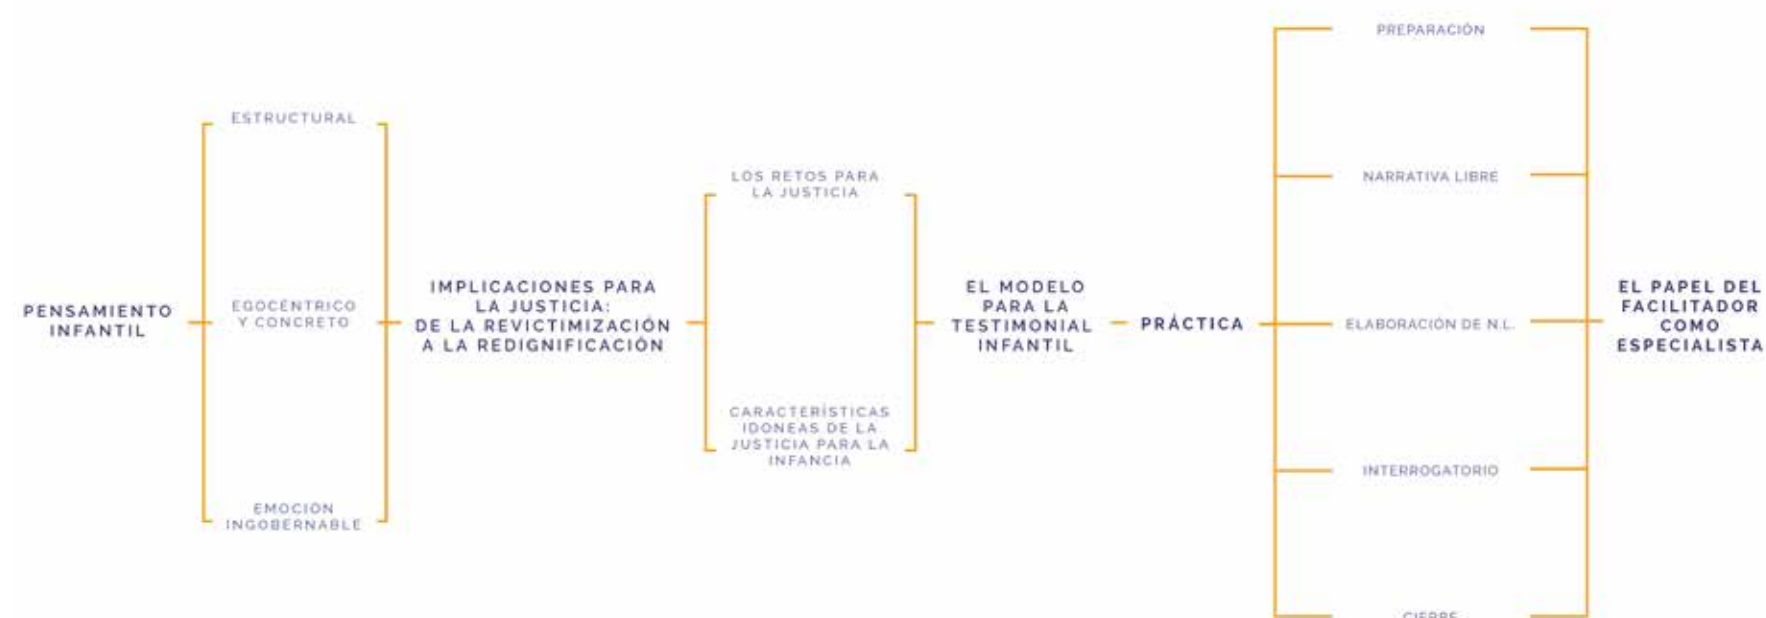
PENSAMIENTO INFANTIL

ESTRUCTURAL

EGOCÉNTRICO Y CONCRETO

EMOCIÓN INGOBERNABLE

IMPLICACIONES PARA LA JUSTICIA: DE LA REVICTIMIZACIÓN A LA REDIGNIFICACIÓN

LOS RETOS PARA LA JUSTICIA

CARACTERÍSTICAS IDONEAS DE LA JUSTICIA PARA LA INFANCIA

EL MODELO PARA LA TESTIMONIAL INFANTIL

PRÁCTICA

PREPARACIÓN

NARRATIVA LIBRE

ELABORACIÓN DE N.L.

INTERROGATORIO

CIERRE

EL PAPEL DEL FACILITADOR COMO ESPECIALISTA